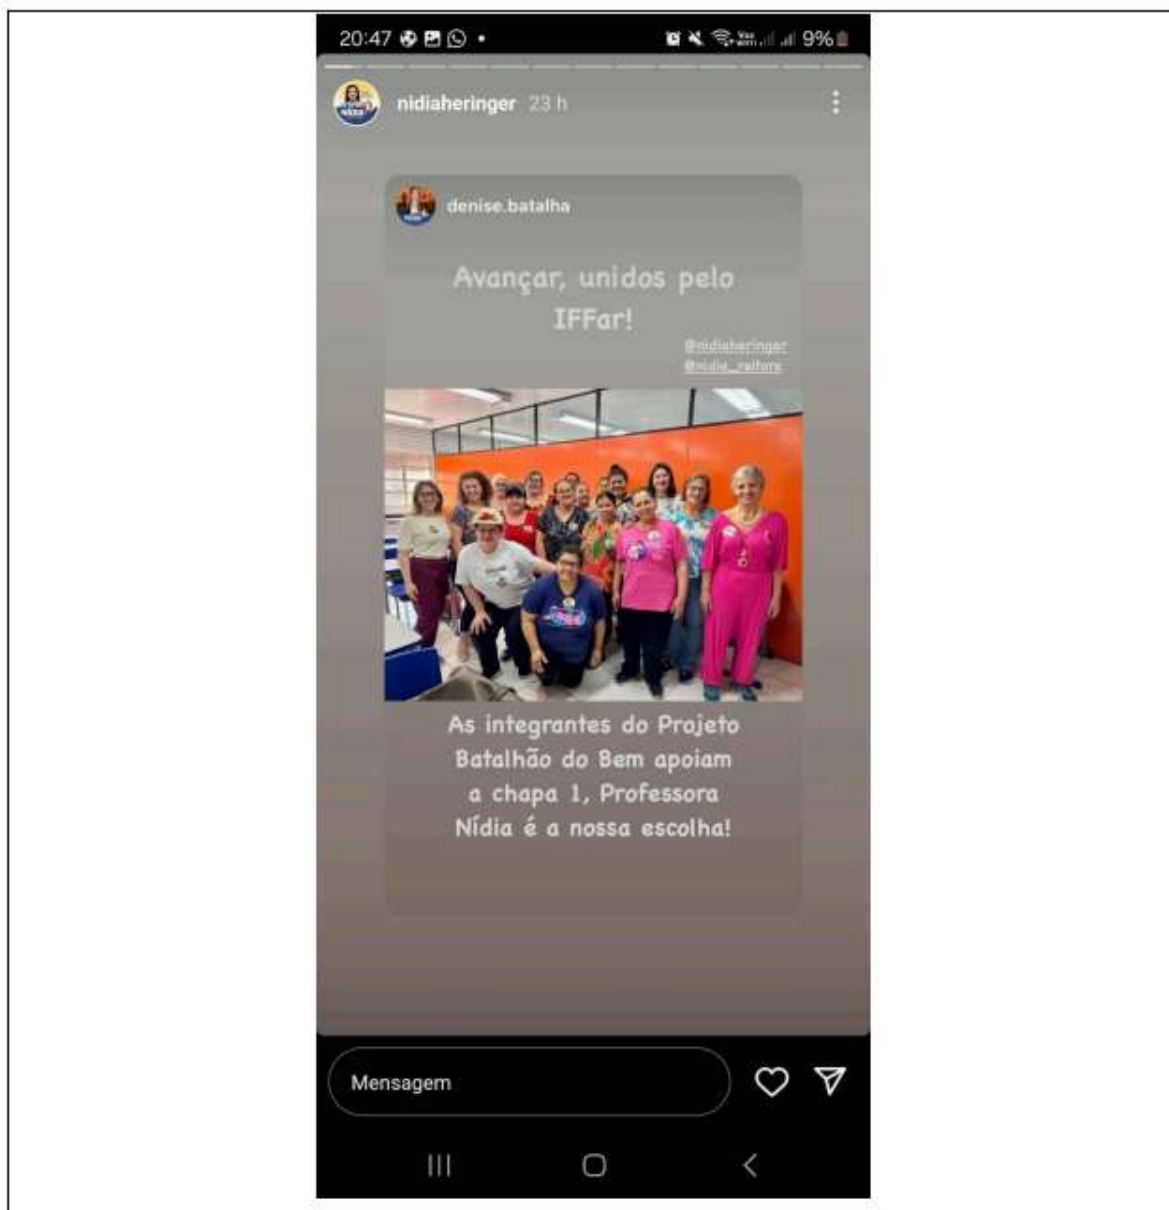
20:47 • 9%

nidiaheringer 23 h

denise.batalha

Avançar, unidos pelo IFFar!

@nidiaheringer
@nidia_reitora

As integrantes do Projeto Batalhão do Bem apoiam a chapa 1, Professora Nídia é a nossa escolha!

Mensagem